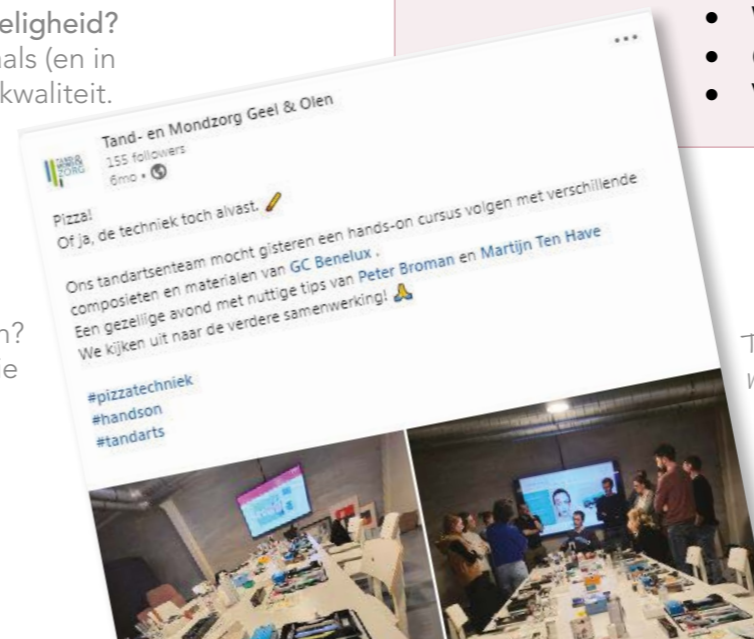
eligheid?
nals (en in
kwaliteit.

n?
e

T
w

Tand- en Mondzorg Geel & Olen
155 followers
6mo •

Pizza!
Of ja, de techniek toch alvast. ✏️

Ons tandartsenteam mocht gisteren een hands-on cursus volgen met verschillende composieten en materialen van GC Benelux .
Een gezellige avond met nuttige tips van Peter Broman en Martijn Ten Have
We kijken uit naar de verdere samenwerking! 🙏

#pizzatechniek
#handson
#tandarts